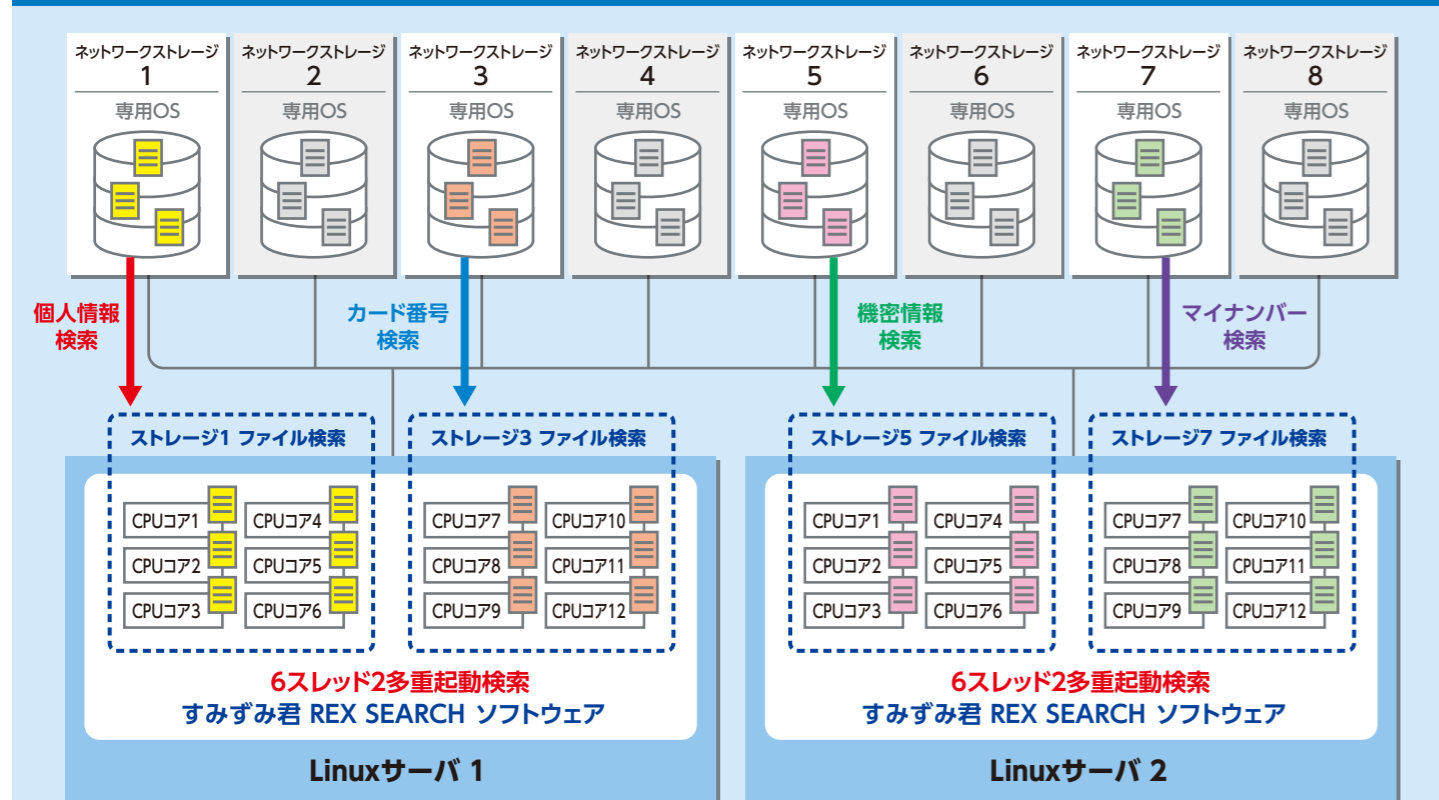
ネットワークストレージ 1
専用OS

ネットワークストレージ 2
専用OS

ネットワークストレージ 3
専用OS

ネットワークストレージ 4
専用OS

ネットワークストレージ 5
専用OS

ネットワークストレージ 6
専用OS

ネットワークストレージ 7
専用OS

ネットワークストレージ 8
専用OS

個人情報
検索

カード番号
検索

機密情報
検索

マイナンバー
検索

ストレージ1 ファイル検索
CPUコア1
CPUコア2
CPUコア3
CPUコア4
CPUコア5
CPUコア6

ストレージ3 ファイル検索
CPUコア7
CPUコア8
CPUコア9
CPUコア10
CPUコア11
CPUコア12

6スレッド2多重起動検索
すみずみ君 REX SEARCH ソフトウェア

Linuxサーバ 1

ストレージ5 ファイル検索
CPUコア1
CPUコア2
CPUコア3
CPUコア4
CPUコア5
CPUコア6

ストレージ7 ファイル検索
CPUコア7
CPUコア8
CPUコア9
CPUコア10
CPUコア11
CPUコア12

6スレッド2多重起動検索
すみずみ君 REX SEARCH ソフトウェア

Linuxサーバ 2